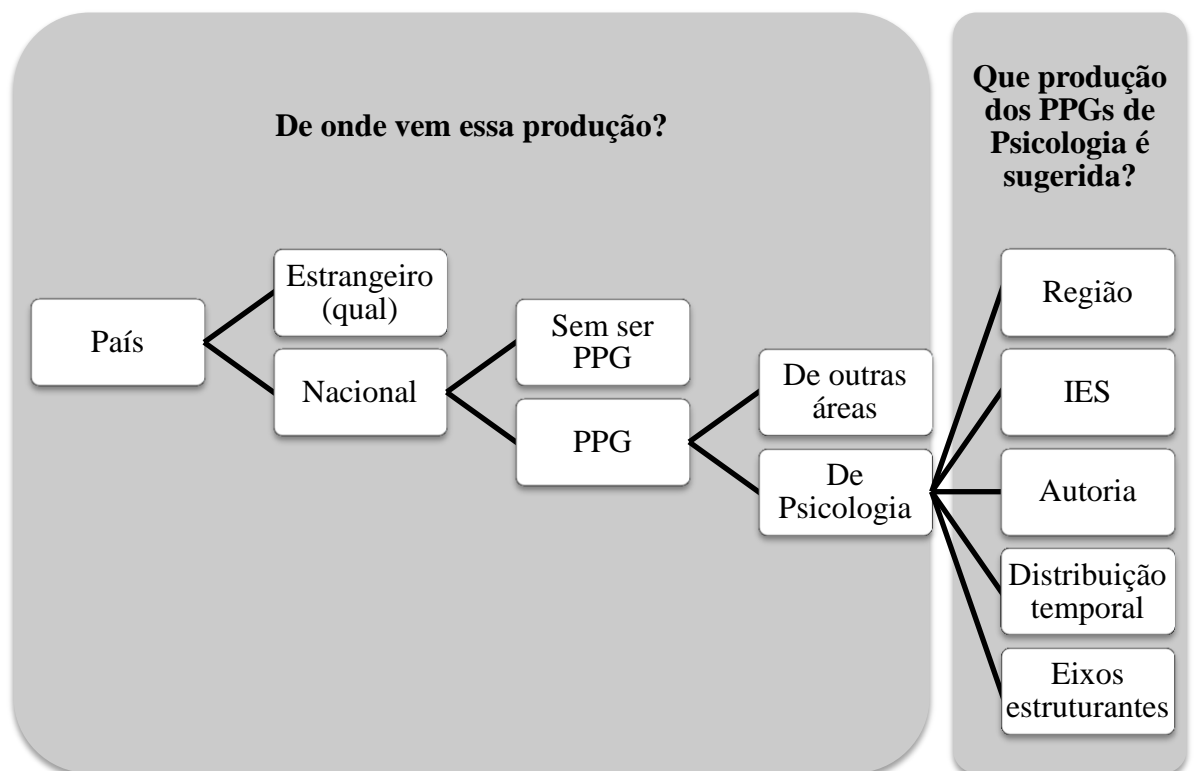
De onde vem essa produção?

Que produção dos PPGs de Psicologia é sugerida?

País

Estrangeiro (qual)

Nacional

Sem ser PPG

PPG

De outras áreas

De Psicologia

Região

IES

Autoria

Distribuição temporal

Eixos estruturantes